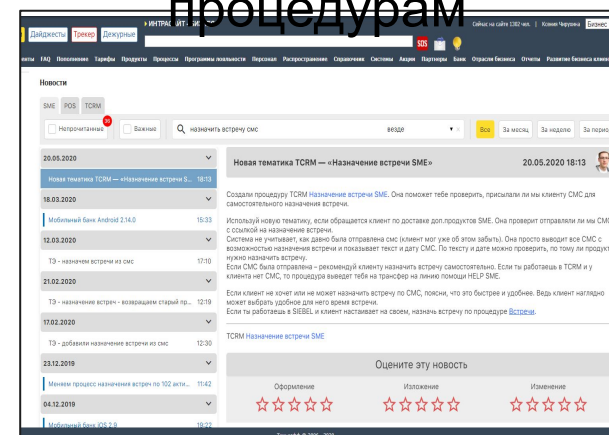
процедурам

Дайджесты Трекер Дежурные ИНТРАСЕРВИС Сейчас на сайте 1302 чел. Ксения Чиркова Бизнес

енты FAQ Пополнение Тарифы Продукты Процессы Программы лояльности Персонал Распространение Справочник Системы Акции Партнеры Банк Отрасли бизнеса Отчеты Развитие бизнеса клиен

Новости

SME POS TCRM

Непрочитанные 38 Важные назначить встречу смс везде Все За месяц За неделю За перио

20.05.2020

Новая тематика TCRM — «Назначение встречи S... 18:13

18.03.2020

Мобильный банк Android 2.14.0 15:33

12.03.2020

ТЭ - назначем встречи из смс 17:10

21.02.2020

ТЭ - назначение встреч - возвращаем старый пр... 12:19

17.02.2020

ТЭ - добавили назначение встречи из смс 12:30

23.12.2019

Меняем процесс назначения встреч по 102 акти... 11:42

04.12.2019

Мобильный банк iOS 2.9 19:22

Новая тематика TCRM — «Назначение встречи SME» 20.05.2020 18:13

Создали процедуру TCRM Назначение встречи SME. Она поможет тебе проверить, присылали ли мы клиенту СМС для самостоятельного назначения встречи.

Используй новую тематику, если обращается клиент по доставке доп.продуктов SME. Она проверит отправляли ли мы СМС с ссылкой на назначение встречи.
Система не учитывает, как давно была отправлена смс (клиент мог уже об этом забыть). Она просто выводит все СМС с возможностью назначения встречи и показывает текст и дату СМС. По тексту и дате можно проверить, по тому ли продукту нужно назначить встречу.
Если СМС была отправлена – рекомендуй клиенту назначить встречу самостоятельно. Если ты работаешь в TCRM и у клиента нет СМС, то процедура выведет тебя на трансфер на линию помощи HELP SME.

Если клиент не хочет или не может назначить встречу по СМС, поясни, что это быстрее и удобнее. Ведь клиент наглядно может выбрать удобное для него время встречи.
Если ты работаешь в SIEBEL и клиент настаивает на своем, назначь встречу по процедуре Встречи.

TCRM Назначение встречи SME

Оцените эту новость

Оформление Изложение Изменение

☆☆☆☆☆ ☆☆☆☆☆ ☆☆☆☆☆